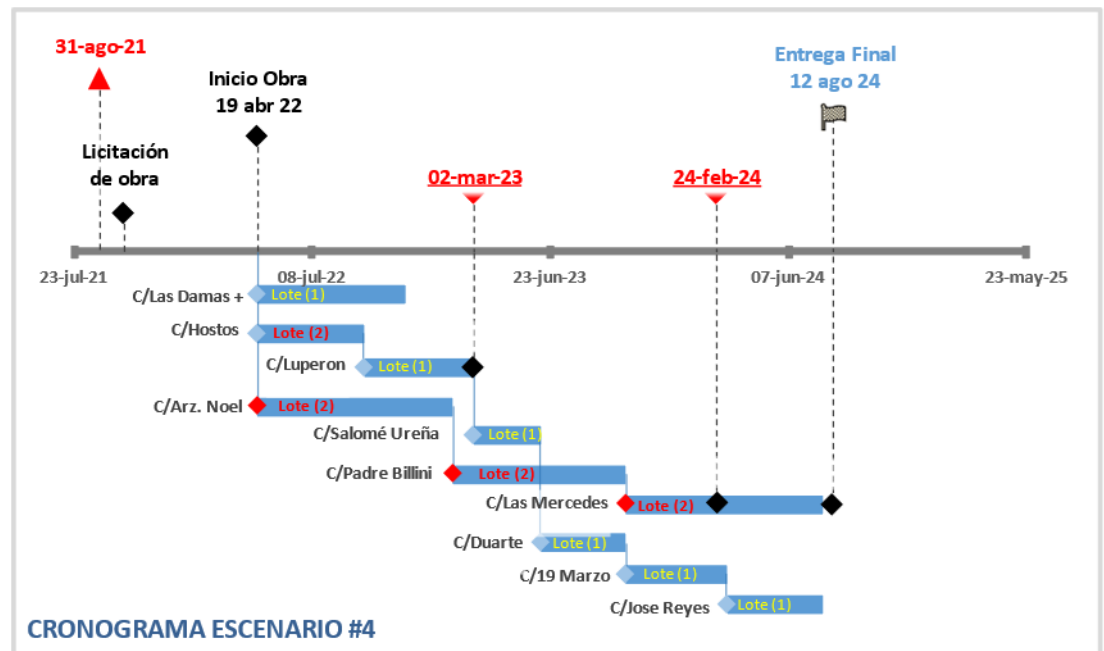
31-ago-21

Inicio Obra
19 abr 22

Entrega Final
12 ago 24

Licitación
de obra

02-mar-23

24-feb-24

23-jul-21
08-jul-22
23-jun-23
07-jun-24
23-may-25

C/Las Damas + Lote (1)
C/Hostos Lote (2)
C/Luperon Lote (1)
C/Arz. Noel Lote (2)
C/Salomé Ureña Lote (1)
C/Padre Billini Lote (2)
C/Las Mercedes Lote (2)
C/Duarte Lote (1)
C/19 Marzo Lote (1)
C/Jose Reyes Lote (1)

CRONOGRAMA ESCENARIO #4